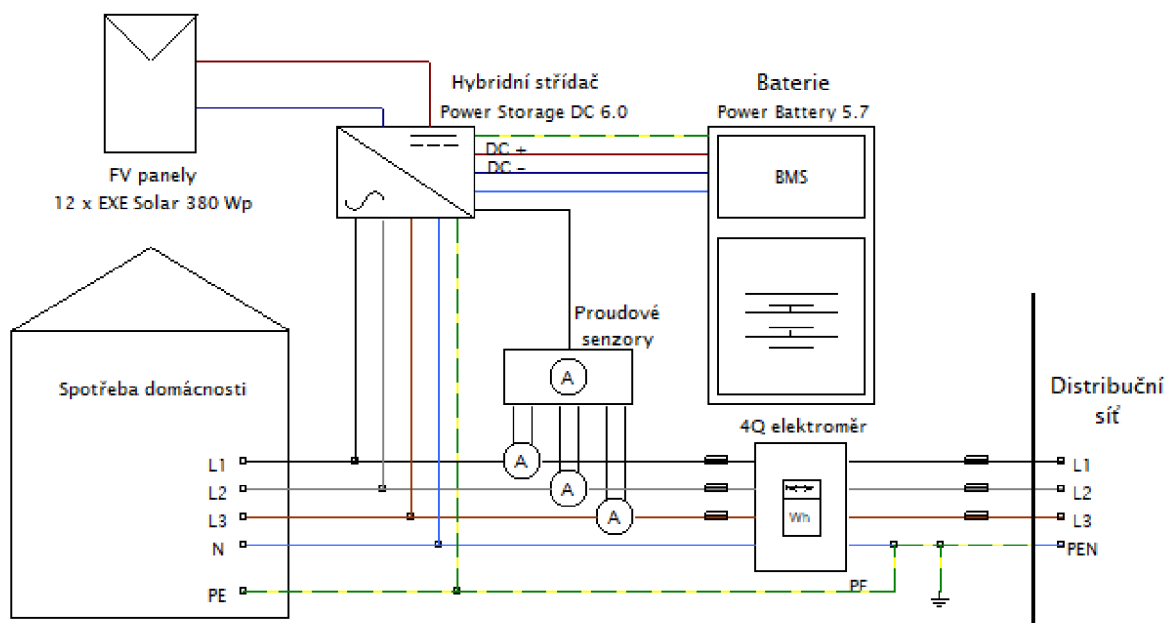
FV panely
12 x EXE Solar 380 Wp

Hybridní střídač
Power Storage DC 6.0

Baterie
Power Battery 5.7

DC +
DC –

BMS

Proudové senzory

A

Spotřeba domácnosti

L1
L2
L3
N
PE

A
A
A

4Q elektroměr

Wh

PE

Distribuční síť

L1
L2
L3
PEN